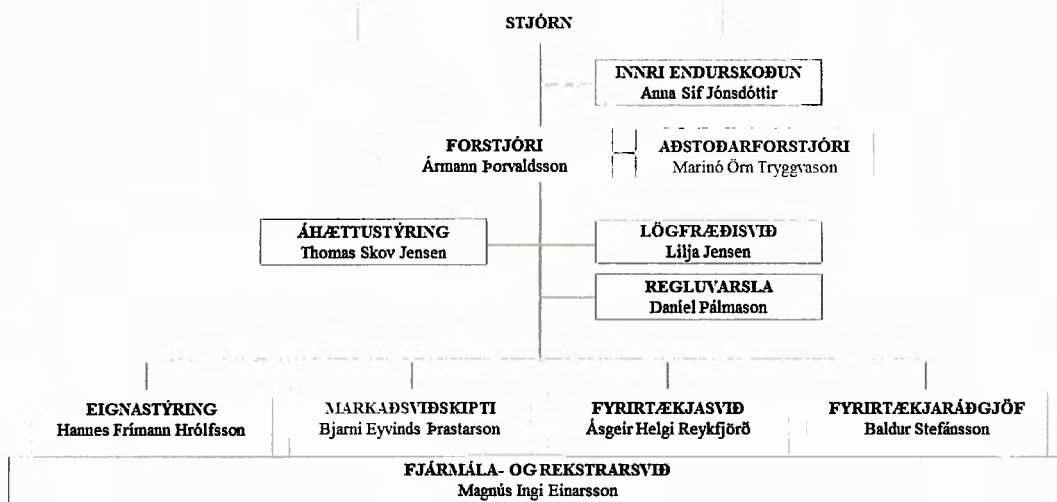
STJÓRN

INNRI ENDURSKOÐUN
Anna Sif Jónsdóttir

FORSTJÓRI
Ármann Þorvaldsson

AÐSTOÐARFORSTJÓRI
Marinó Örn Tryggvason

ÁHÆTTUSTÝRING
Thomas Skov Jensen

LÖGFRÆÐISVIÐ
Lilja Jensen

REGLUVARSLA
Daniel Pálmason

EIGNASTÝRING
Hannes Frímann Hrólfsson

MARKAÐSVIÐSKIPTI
Bjarni Eyvinds Þrastarson

FYRIRTÆKJASVIÐ
Ásgeir Helgi Reykfjörð

FYRIRTÆKJARÁÐGJÖF
Baldur Stefánsson

FJÁRMÁLA- OG REKSTRARSVIÐ
Magnús Ingi Einarsson